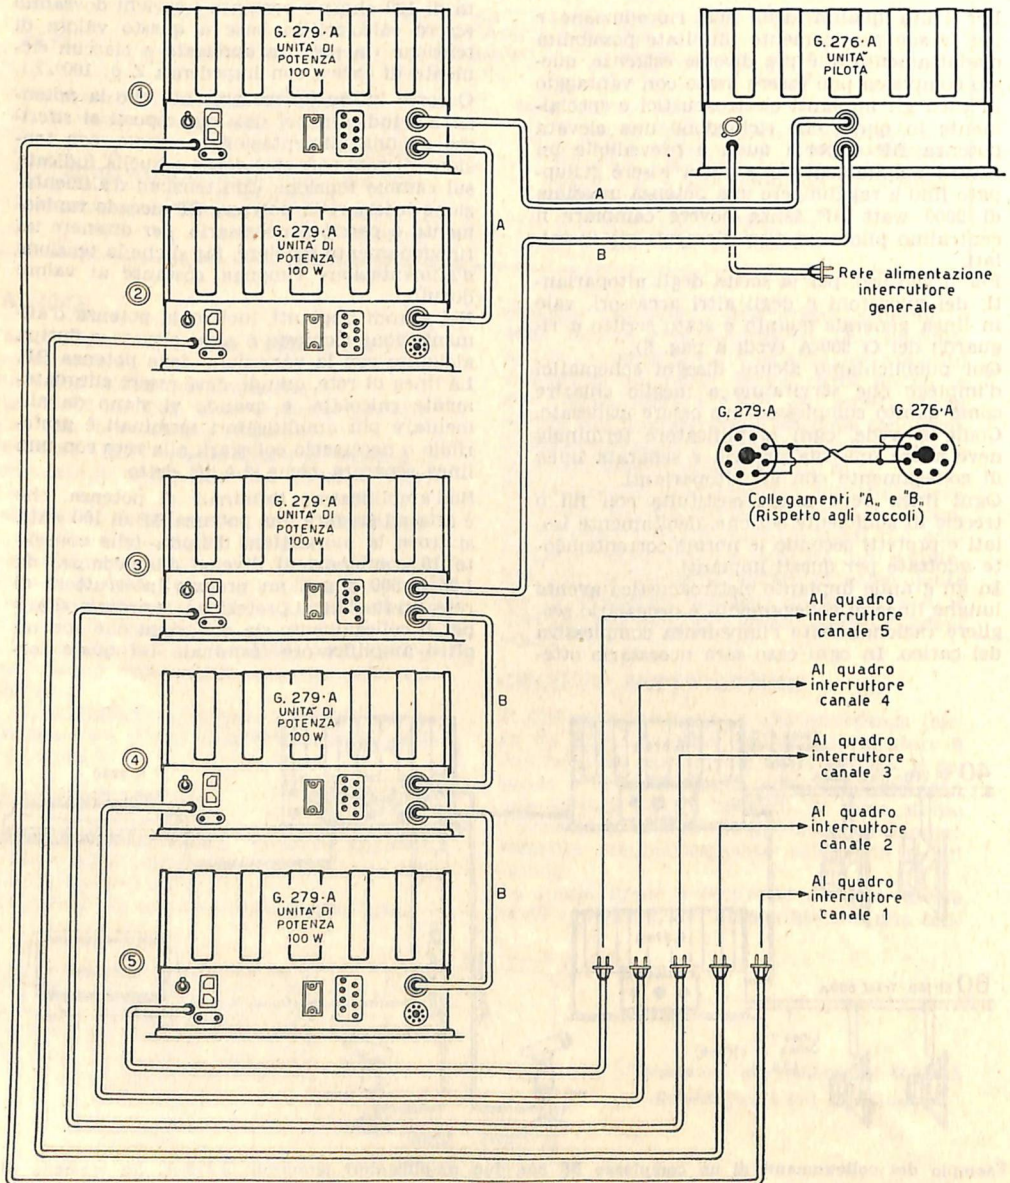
G. 279·A
UNITA' DI POTENZA 100 W

①

G. 276·A
UNITA' PILOTA

A

B

G. 279·A
UNITA' DI POTENZA 100 W

②

Rete alimentazione interruttore generale

G. 279·A

G 276·A

Collegamenti "A„ e "B„
(Rispetto agli zoccoli)

G. 279·A
UNITA' DI POTENZA 100 W

③

Al quadro interruttore canale 5

Al quadro interruttore canale 4

G. 279·A
UNITA' DI POTENZA 100 W

④

B

Al quadro interruttore canale 3

Al quadro interruttore canale 2

G. 279·A
UNITA' DI POTENZA 100 W

⑤

B

Al quadro interruttore canale 1